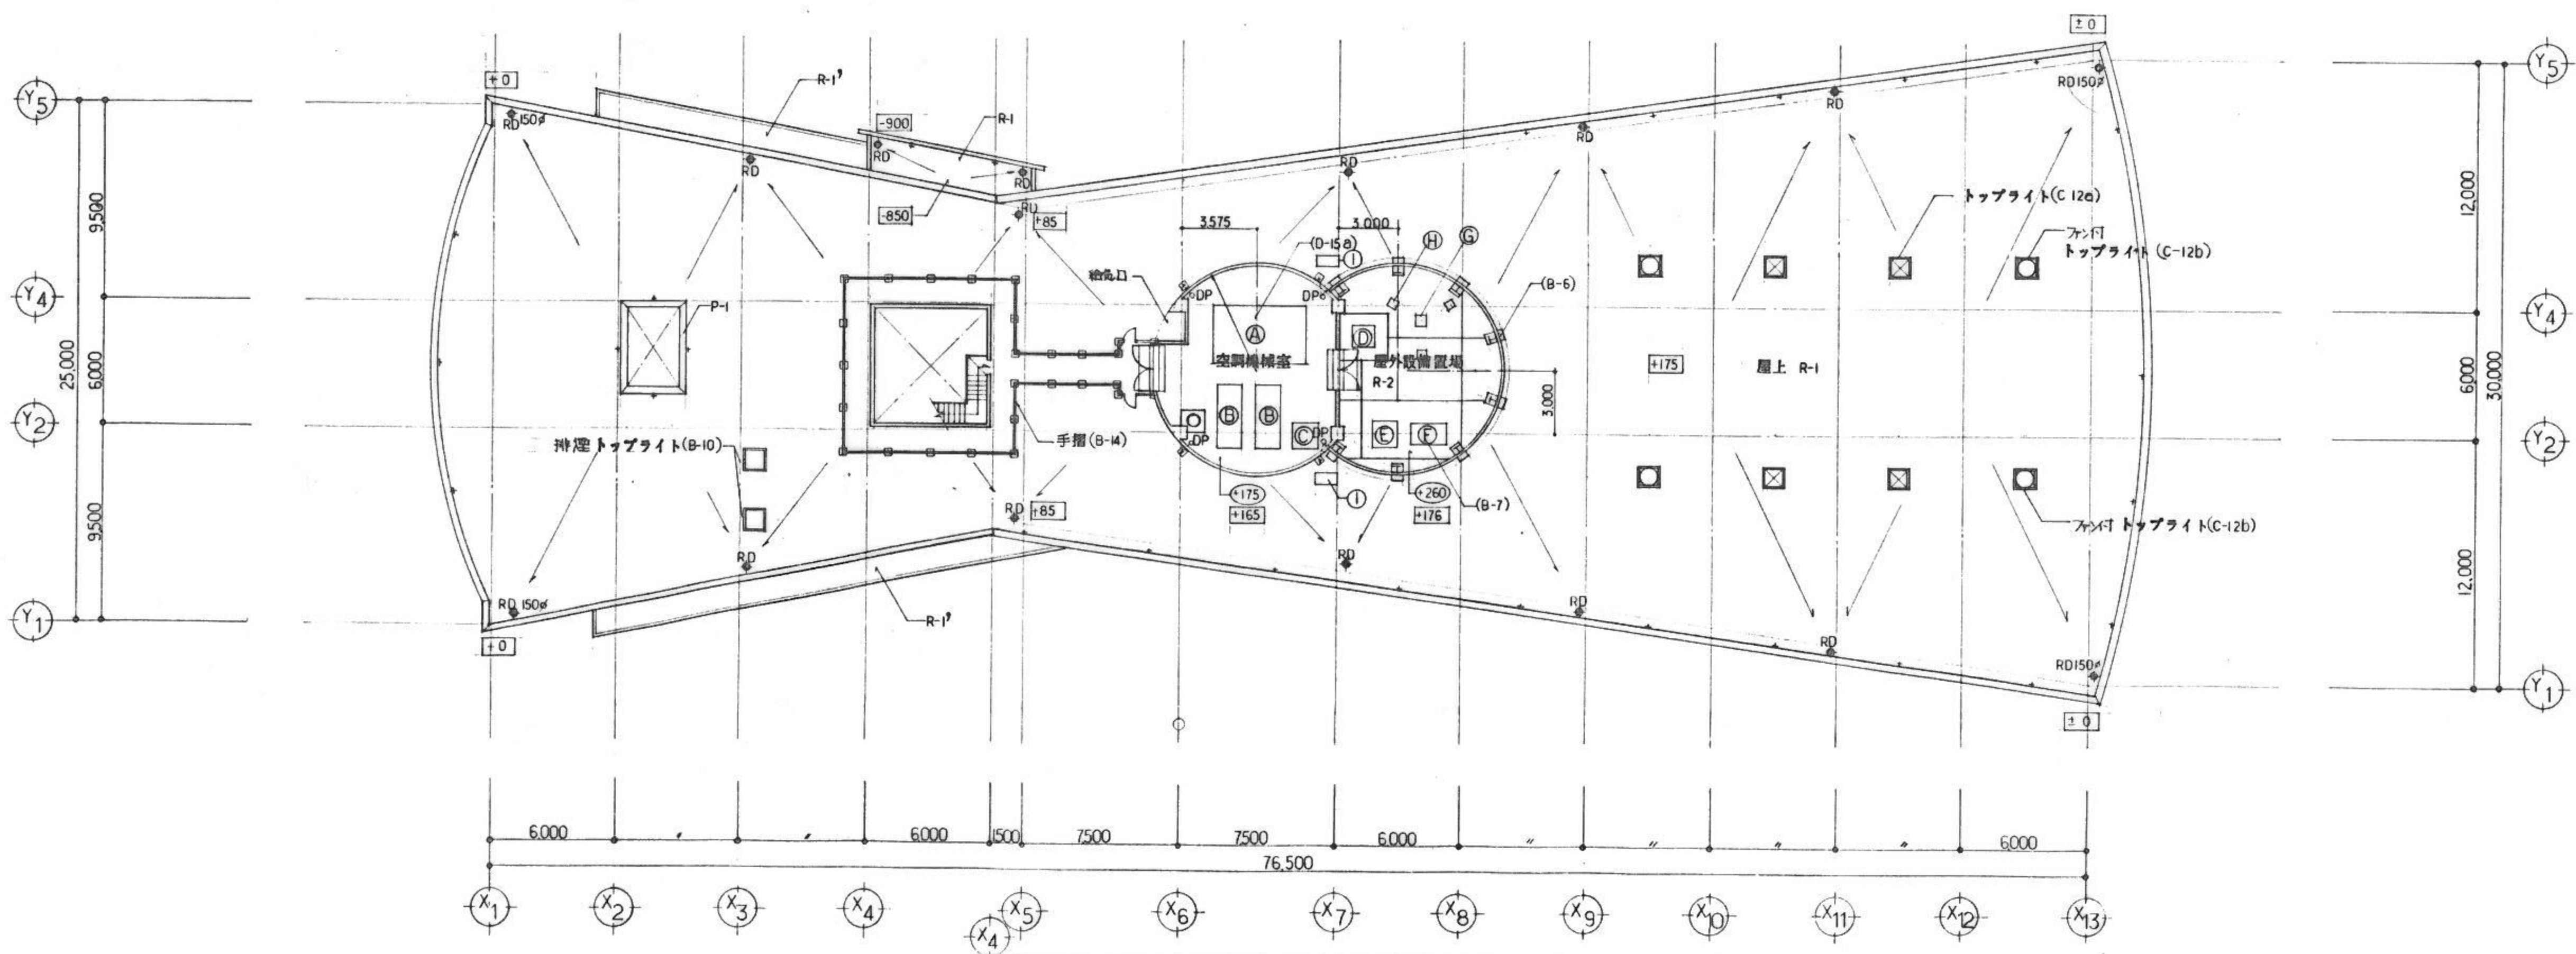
$Y_5$
$Y_4$
$Y_2$
$Y_1$
9,500
6,000
25,000
9,500

±0
RD150φ
R-1'
RD
-900
RD
R-1
RD
-850
RD
+85
P-1
排煙トップライト(B-10)
RD
RD150φ
±0
R-1'
RD
+85
手摺(B-14)
給気口
3,575
(D-15a)
Ⓘ
DP
Ⓐ
空調機械室
Ⓑ Ⓑ
Ⓒ
DP
DP
+175
+165
Ⓘ
3,000
Ⓗ
Ⓖ
DP
Ⓓ
屋外設備置場
R-2
Ⓔ Ⓕ
+260
+176
(B-7)
(B-6)
3,000
RD
RD
RD
RD
+175
屋上 R-1
RD
RD
トップライト(C-12a)
ファン付
トップライト(C-12b)
ファン付 トップライト(C-12b)
RD150φ
±0
RD150φ
±0

$Y_5$
$Y_4$
$Y_2$
$Y_1$
12,000
6,000
30,000
12,000

6,000
〃
〃
6,000
1,500
7,500
7,500
6,000
〃
〃
〃
〃
6,000
76,500

$X_1$ $X_2$ $X_3$ $X_4$ $X_5$ $X_4$ $X_6$ $X_7$ $X_8$ $X_9$ $X_{10}$ $X_{11}$ $X_{12}$ $X_{13}$